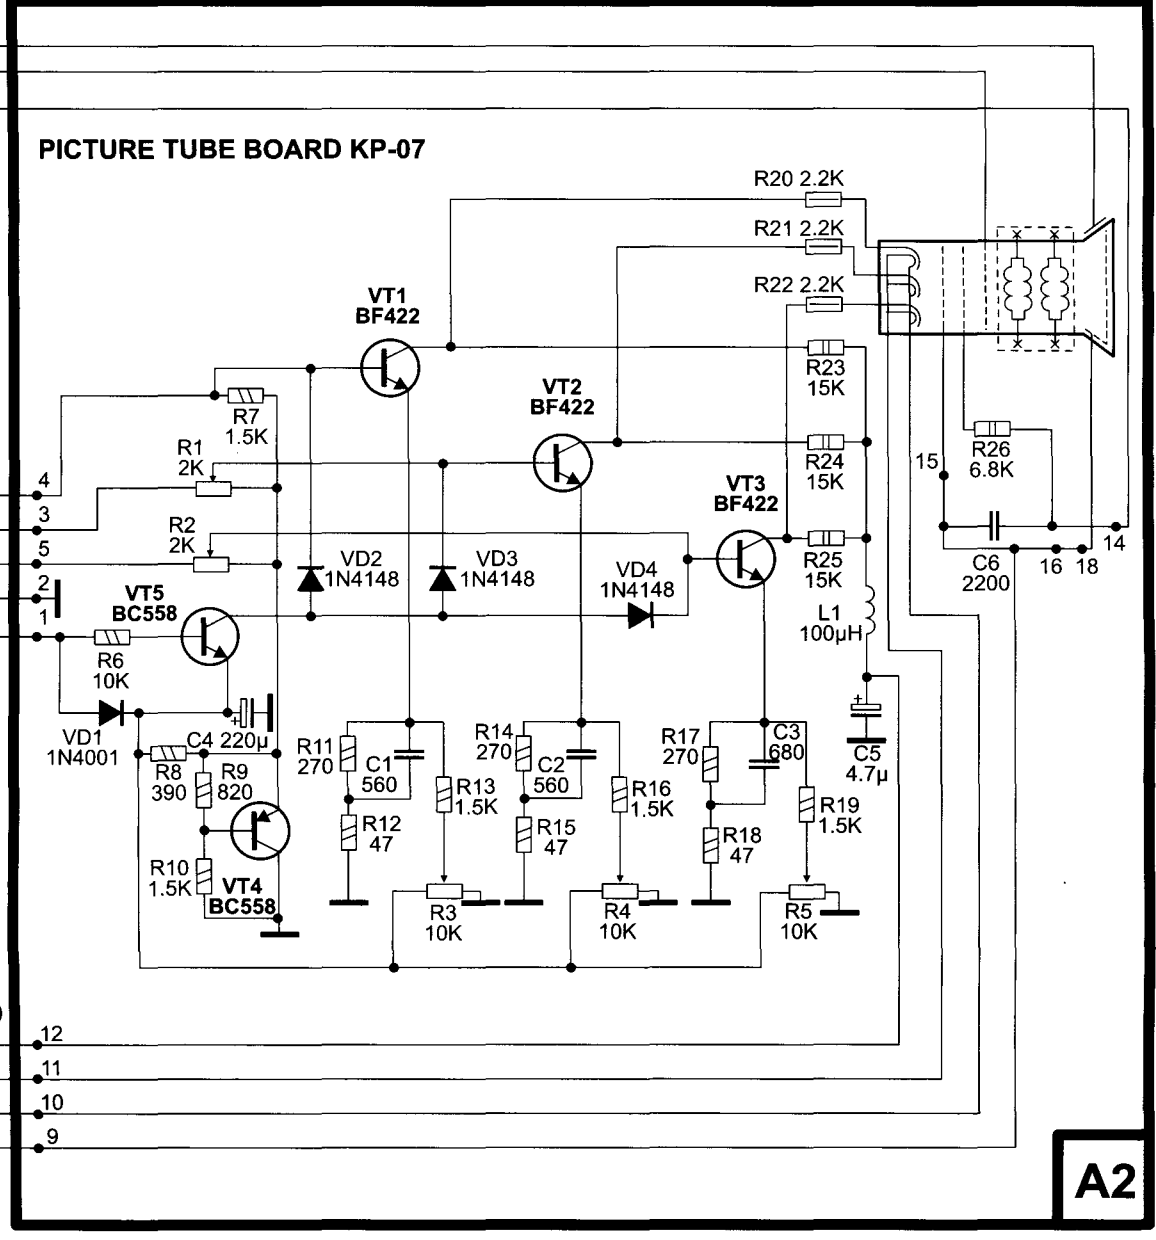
PICTURE TUBE BOARD KP-07

R20 2.2K
R21 2.2K
R22 2.2K
VT1
BF422
VT2
BF422
VT3
BF422
R23
15K
R24
15K
R25
15K
R7
1.5K
R1
2K
R2
2K
4
3
5
2
1
VT5
BC558
R6
10K
VD1
1N4001
VD2
1N4148
VD3
1N4148
VD4
1N4148
C4 220µ
R8
390
R9
820
R10
1.5K
VT4
BC558
R11
270
C1
560
R12
47
R13
1.5K
R3
10K
R14
270
C2
560
R15
47
R16
1.5K
R4
10K
R17
270
C3
680
R18
47
R19
1.5K
R5
10K
L1
100µH
C5
4.7µ
R26
6.8K
15
C6
2200
16
18
14
12
11
10
9
A2